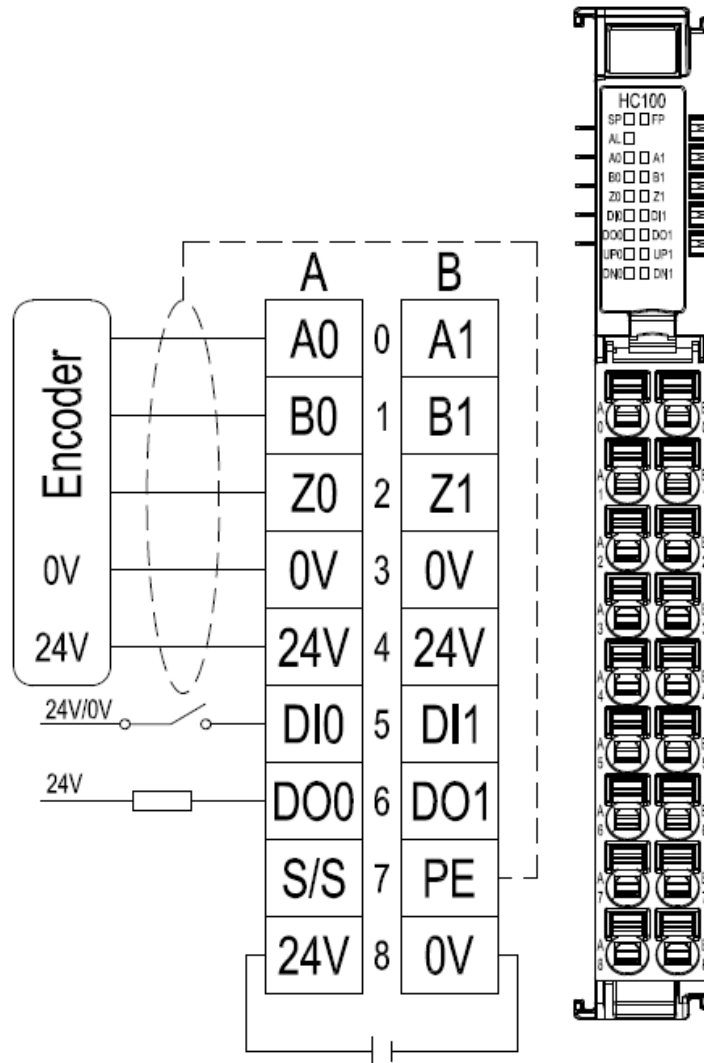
HC100
SP FP
AL
A0 A1
B0 B1
Z0 Z1
DI0 DI1
DO0 DO1
UP0 UP1
DN0 DN1

Encoder
0V
24V
24V/0V
24V

| A | | B |
|---|---|---|
| A0 | 0 | A1 |
| B0 | 1 | B1 |
| Z0 | 2 | Z1 |
| 0V | 3 | 0V |
| 24V | 4 | 24V |
| DI0 | 5 | DI1 |
| DO0 | 6 | DO1 |
| S/S | 7 | PE |
| 24V | 8 | 0V |

A 0
A 1
A 2
A 3
A 4
A 5
A 6
A 7
A 8